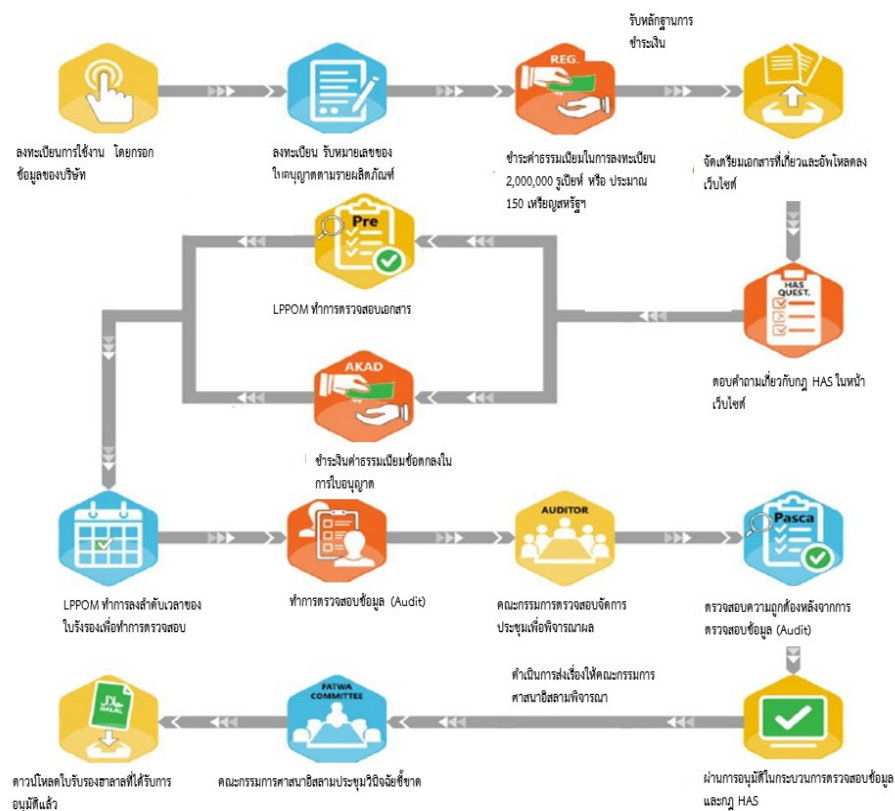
รับหลักฐานการชำระเงิน

REG.

ลงทะเบียนการใช้งาน โดยกรอกข้อมูลของบริษัท

ลงทะเบียน รับหมายเลขของใบอนุญาตตามรายผลิตภัณฑ์

ชำระค่าธรรมเนียมในการลงทะเบียน 2,000,000 รูเปียห์ หรือ ประมาณ 150 เหรียญสหรัฐฯ

จัดเตรียมเอกสารที่เกี่ยวและอัพโหลดลงเว็บไซต์

Pre

LPPOM ทำการตรวจสอบเอกสาร

HAS QUEST.

ตอบคำถามเกี่ยวกับกฎ HAS ในหน้าเว็บไซต์

AKAD

ชำระเงินค่าธรรมเนียมข้อตกลงในการใบอนุญาต

AUDITOR

Pasca

LPPOM ทำการลงลำดับเวลาของใบรับรองเพื่อทำการตรวจสอบ

ทำการตรวจสอบข้อมูล (Audit)

คณะกรรมการตรวจสอบจัดการประชุมเพื่อพิจารณาผล

ตรวจสอบความถูกต้องหลังจากการตรวจสอบข้อมูล (Audit)

ดำเนินการส่งเรื่องให้คณะกรรมการศาสนาอิสลามพิจารณา

HALAL

FATWA COMMITTEE

ดาวน์โหลดใบรับรองฮาลาลที่ได้รับการอนุมัติแล้ว

คณะกรรมการศาสนาอิสลามประชุมวินิจฉัยชี้ขาด

ผ่านการอนุมัติในกระบวนการตรวจสอบข้อมูลและกฎ HAS